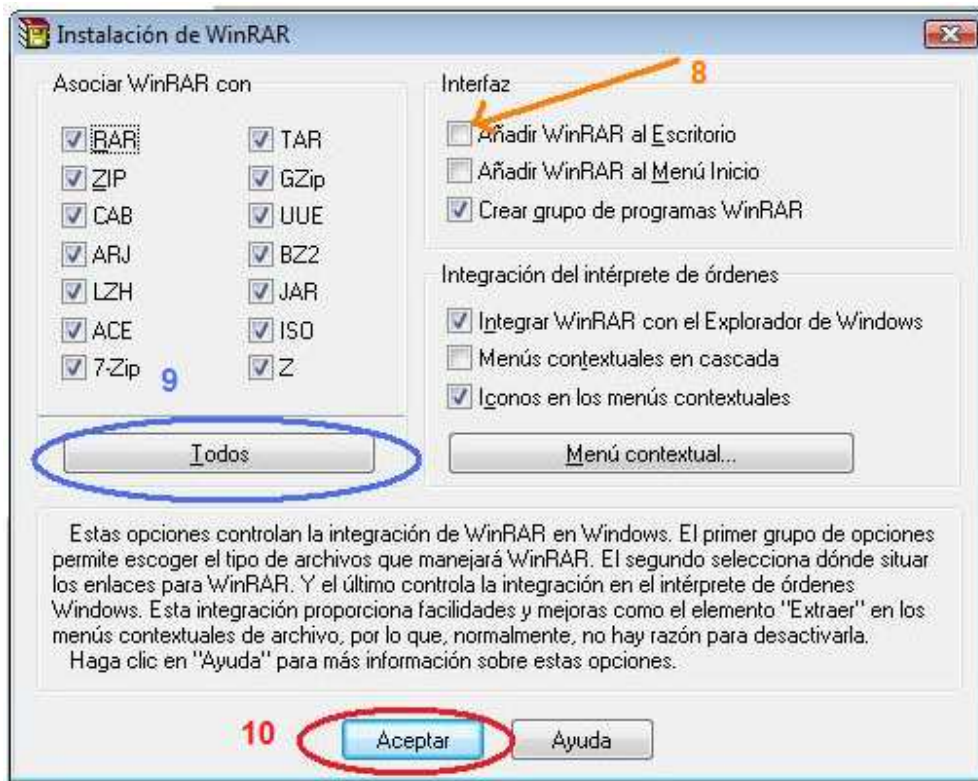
Instalación de WinRAR

Asociar WinRAR con

RAR
ZIP
CAB
ARJ
LZH
ACE
7-Zip

TAR
GZip
UUE
BZ2
JAR
ISO
Z

9

Todos

Interfaz

8

Añadir WinRAR al Escritorio
Añadir WinRAR al Menú Inicio
Crear grupo de programas WinRAR

Integración del intérprete de órdenes

Integrar WinRAR con el Explorador de Windows
Menús contextuales en cascada
Iconos en los menús contextuales

Menú contextual...

Estas opciones controlan la integración de WinRAR en Windows. El primer grupo de opciones permite escoger el tipo de archivos que manejará WinRAR. El segundo selecciona dónde situar los enlaces para WinRAR. Y el último controla la integración en el intérprete de órdenes Windows. Esta integración proporciona facilidades y mejoras como el elemento "Extraer" en los menús contextuales de archivo, por lo que, normalmente, no hay razón para desactivarla.
Haga clic en "Ayuda" para más información sobre estas opciones.

10

Aceptar

Ayuda